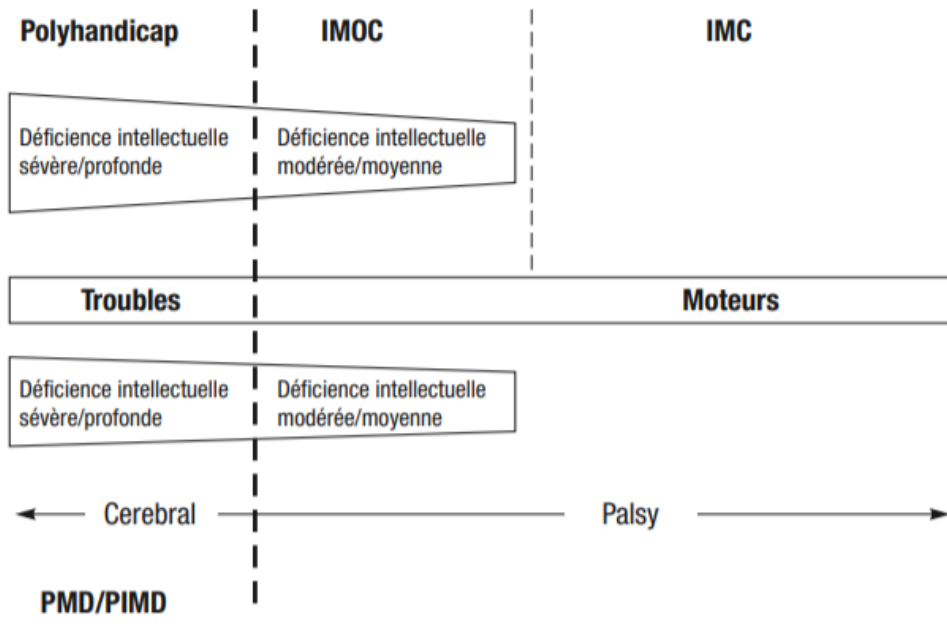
Polyhandicap

IMOC

IMC

Déficience intellectuelle sévère/profonde

Déficience intellectuelle modérée/moyenne

Troubles

Moteurs

Déficience intellectuelle sévère/profonde

Déficience intellectuelle modérée/moyenne

Cerebral

Palsy

PMD/PIMD